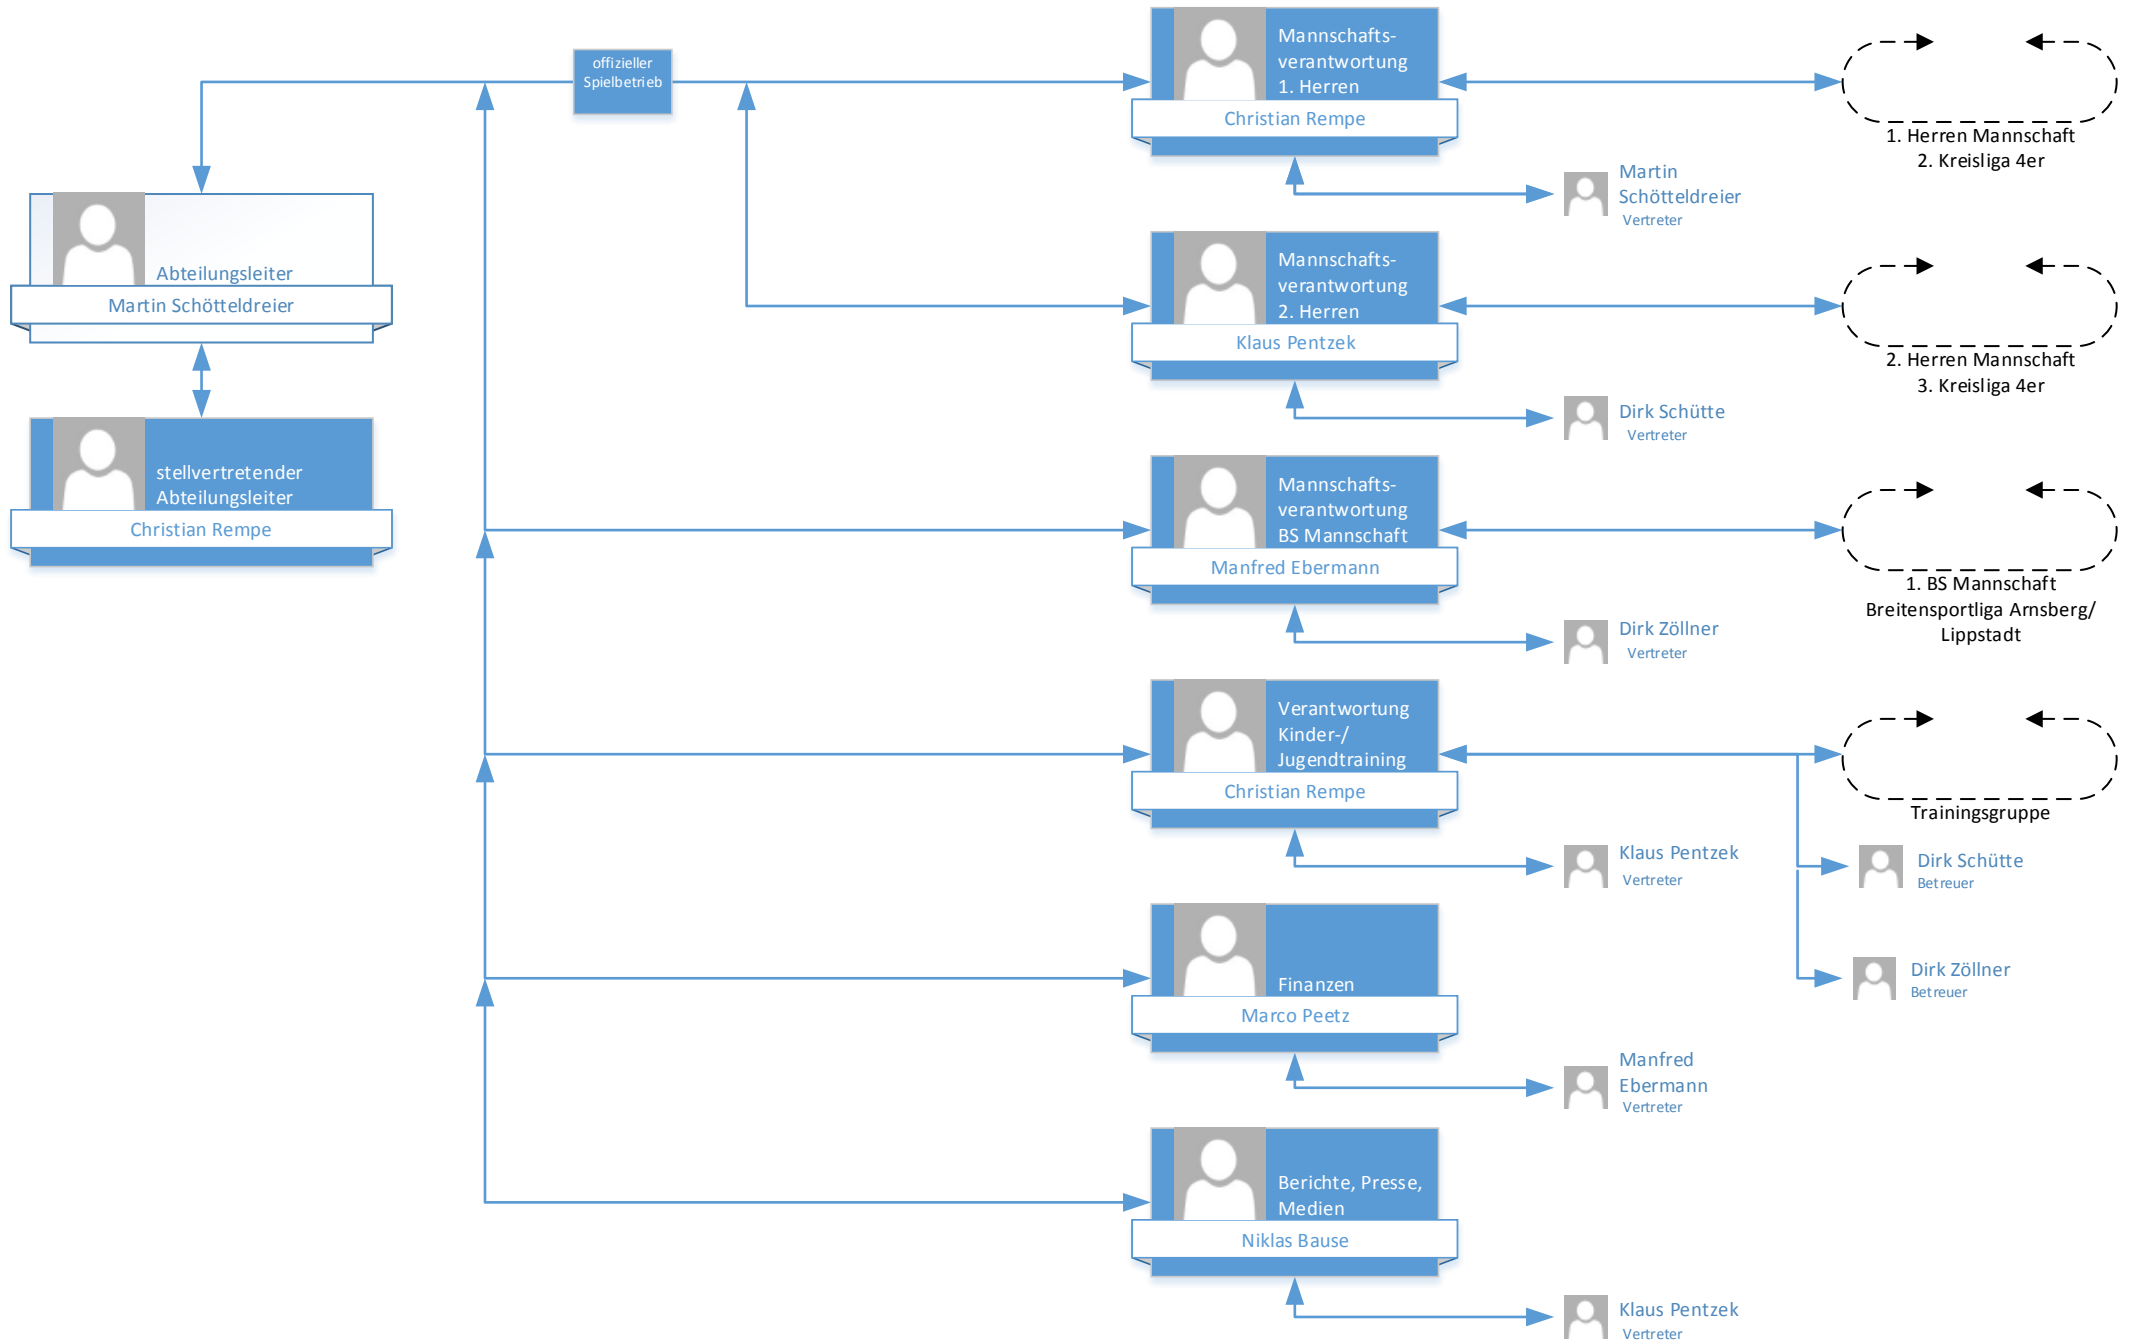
offizieller Spielbetrieb

Abteilungsleiter
Martin Schötteldreier

stellvertretender Abteilungsleiter
Christian Rempe

Mannschafts-verantwortung 1. Herren
Christian Rempe

Martin Schötteldreier
Vertreter

1. Herren Mannschaft
2. Kreisliga 4er

Mannschafts-verantwortung 2. Herren
Klaus Pentzek

Dirk Schütte
Vertreter

2. Herren Mannschaft
3. Kreisliga 4er

Mannschafts-verantwortung BS Mannschaft
Manfred Ebermann

Dirk Zöllner
Vertreter

1. BS Mannschaft
Breitensportliga Arnsberg/ Lippstadt

Verantwortung Kinder-/ Jugendtraining
Christian Rempe

Klaus Pentzek
Vertreter

Trainingsgruppe

Dirk Schütte
Betreuer

Dirk Zöllner
Betreuer

Finanzen
Marco Peetz

Manfred Ebermann
Vertreter

Berichte, Presse, Medien
Niklas Bause

Klaus Pentzek
Vertreter